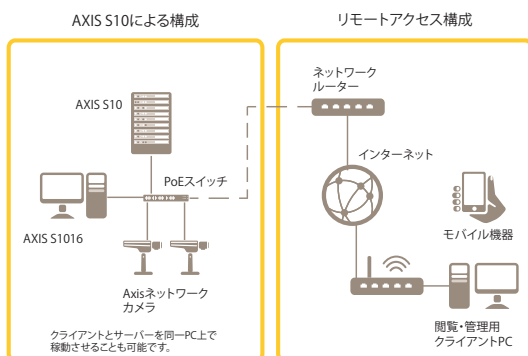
AXIS S10による構成

AXIS S10

PoEスイッチ

AXIS S1016

Axisネットワークカメラ

クライアントとサーバーを同一PC上で稼動させることも可能です。

リモートアクセス構成

ネットワークルーター

インターネット

モバイル機器

閲覧・管理用クライアントPC